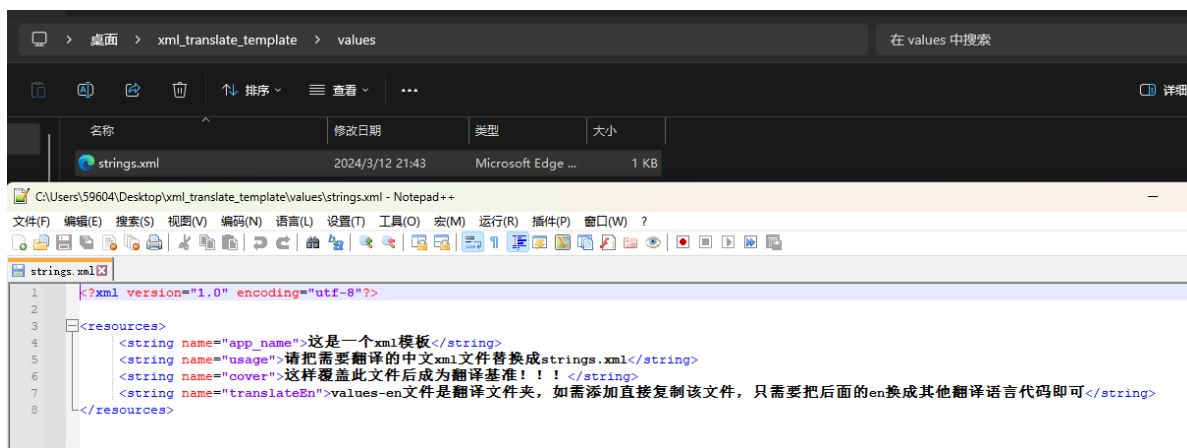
> 桌面 > xml_translate_template > values

在 values 中搜索

排序 查看 ...

详细

| 名称 | 修改日期 | 类型 | 大小 |
|---|---|---|---|
| strings.xml | 2024/3/12 21:43 | Microsoft Edge ... | 1 KB |

C:\Users\59604\Desktop\xml_translate_template\values\strings.xml - Notepad++

文件(F) 编辑(E) 搜索(S) 视图(V) 编码(N) 语言(L) 设置(T) 工具(O) 宏(M) 运行(R) 插件(P) 窗口(W) ?

strings.xml

1 <?xml version="1.0" encoding="utf-8"?>
2
3 <resources>
4 <string name="app_name">这是一个xml模板</string>
5 <string name="usage">请把需要翻译的中文xml文件替换成strings.xml</string>
6 <string name="cover">这样覆盖此文件后成为翻译基准！！！</string>
7 <string name="translateEn">values-en文件是翻译文件夹，如需添加直接复制该文件，只需要把后面的en换成其他翻译语言代码即可</string>
8 </resources>